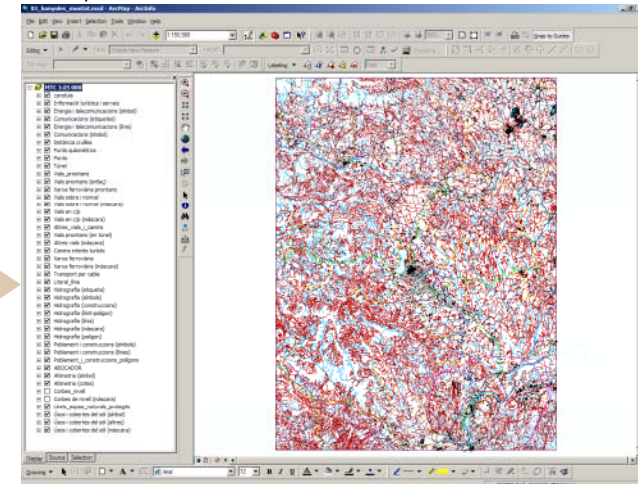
B3_banyoles_meattat.mxd - ArcMap - ArcInfo

File Edit View Insert Selection Tools Window Help

1:150,000

Editing ▾ Task: Create New Feature Target:

Labeling ▾

MTC 1:25.000
Zonificat
Informació turística i serveis
Energia i telecomunicacions (símbol)
Comunicacions (etiquetes)
Energia i telecomunicacions (línia)
Comunicacions (símbol)
Distància cruïlles
Punts quilomètrics
Punts
Túnel
Vials_prioritaris
Vials prioritaris (emfàsi)
Xarxa ferroviària prioritaris
Vials sobre i normal
Vials sobre i normal (màscara)
Vials en clip
Vials en clip (màscara)
Altres_vials_i_camins
Vials prioritaris (en túnel)
Altres vials (màscara)
Camins interès turístic
Xarxa ferroviària
Xarxa ferroviària (màscara)
Transport per cable
Litoral_línia
Hidrografia (etiqueta)
Hidrografia (símbols)
Hidrografia (construccions)
Hidrografia (límit-polígon)
Hidrografia (línia)
Hidrografia (màscara)
Hidrografia (polígon)
Poblament i construccions (símbols)
Poblament i construccions (línies)
Poblament_i_construccions_polígons
ADOCADOR
Altimetria (símbol)
Altimetria (cotes)
Corbes_nivell
Corbes de nivell (màscara)
Límits_espais_naturals_protegits
Usos - cobertes del sòl (símbol)
Usos - cobertes del sòl (altres)
Usos - cobertes del sòl (màscara)

Display Source Selection

Drawing ▾ Arial 12 B I U